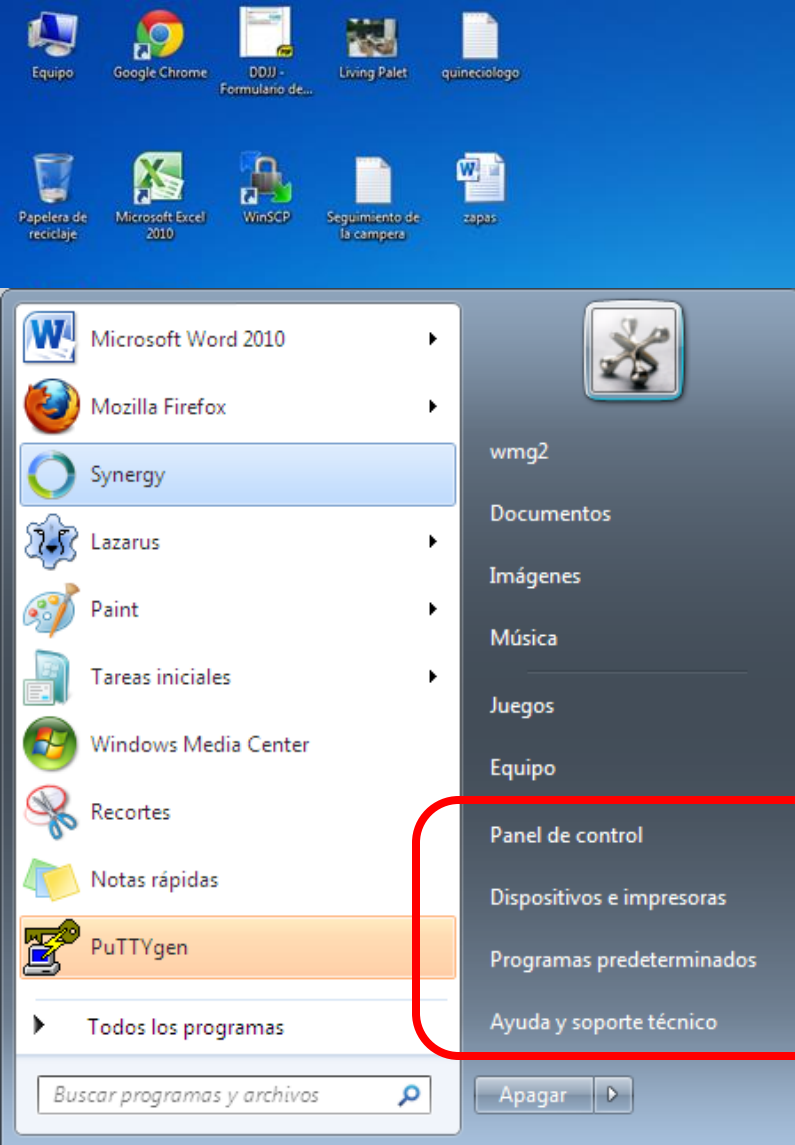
Equipo
Google Chrome
DDJJ - Formulario de...
Living Palet
quineciologo
Papelera de reciclaje
Microsoft Excel 2010
WinSCP
Seguimiento de la campera
zapas

Microsoft Word 2010
Mozilla Firefox
Synergy
Lazarus
Paint
Tareas iniciales
Windows Media Center
Recortes
Notas rápidas
PuTTYgen
Todos los programas
Buscar programas y archivos

wmg2
Documentos
Imágenes
Música
Juegos
Equipo
Panel de control
Dispositivos e impresoras
Programas predeterminados
Ayuda y soporte técnico
Apagar